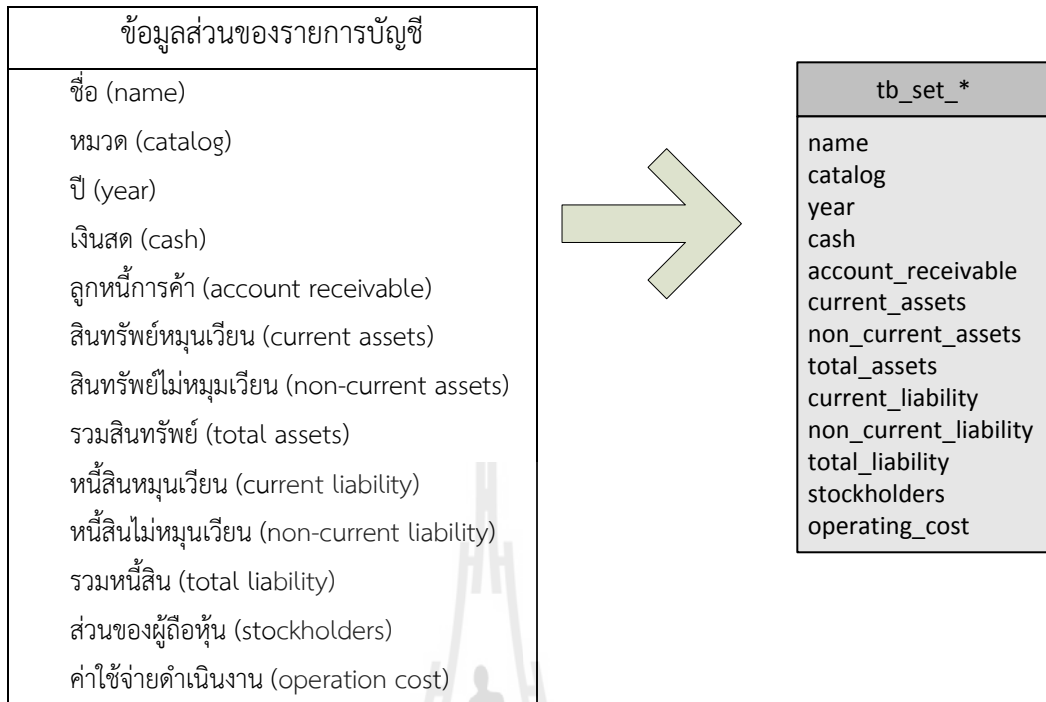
ข้อมูลส่วนของรายการบัญชี

ชื่อ (name)
หมวด (catalog)
ปี (year)
เงินสด (cash)
ลูกหนี้การค้า (account receivable)
สินทรัพย์หมุนเวียน (current assets)
สินทรัพย์ไม่หมุมเวียน (non-current assets)
รวมสินทรัพย์ (total assets)
หนี้สินหมุนเวียน (current liability)
หนี้สินไม่หมุนเวียน (non-current liability)
รวมหนี้สิน (total liability)
ส่วนของผู้ถือหุ้น (stockholders)
ค่าใช้จ่ายดำเนินงาน (operation cost)

tb_set_*

name
catalog
year
cash
account_receivable
current_assets
non_current_assets
total_assets
current_liability
non_current_liability
total_liability
stockholders
operating_cost